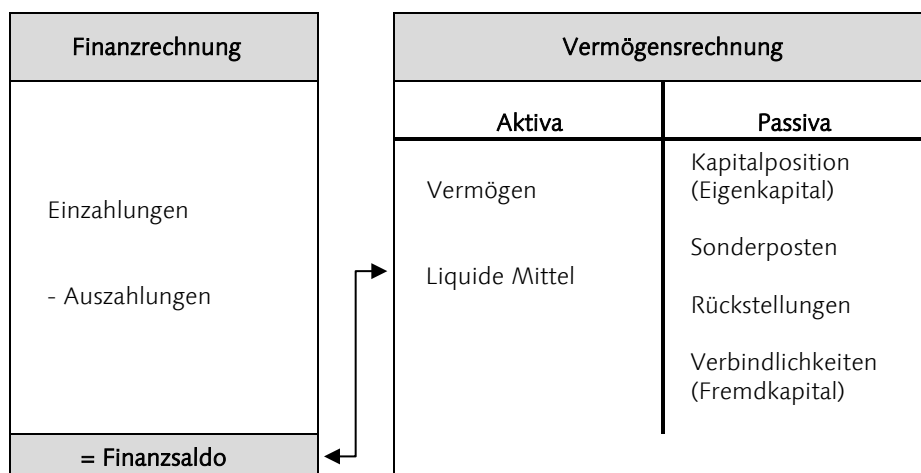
Finanzrechnung

Einzahlungen

- Auszahlungen

= Finanzsaldo

Vermögensrechnung

| Aktiva | Passiva |
|---|---|
| Vermögen | Kapitalposition (Eigenkapital) |
| Liquide Mittel | Sonderposten |
| | Rückstellungen |
| | Verbindlichkeiten (Fremdkapital) |